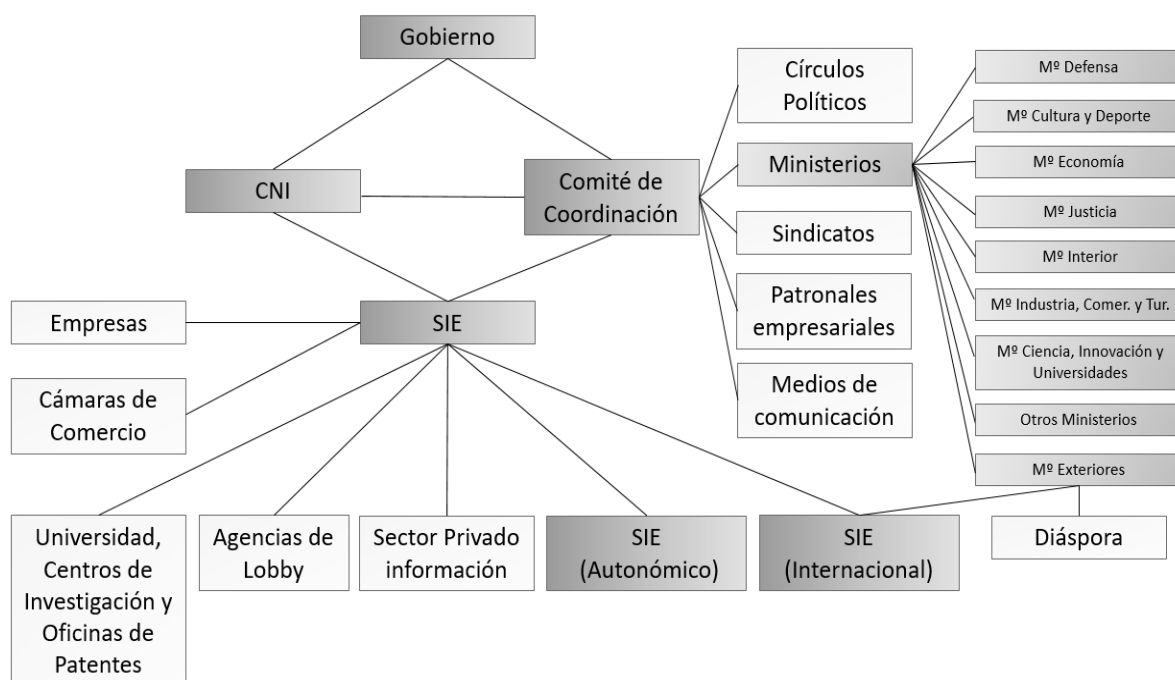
Gobierno

CNI

Comité de Coordinación

Círculos Políticos

Ministerios

Sindicatos

Patronales empresariales

Medios de comunicación

Mº Defensa

Mº Cultura y Deporte

Mº Economía

Mº Justicia

Mº Interior

Mº Industria, Comer. y Tur.

Mº Ciencia, Innovación y Universidades

Otros Ministerios

Mº Exteriores

Empresas

SIE

Cámaras de Comercio

Universidad, Centros de Investigación y Oficinas de Patentes

Agencias de Lobby

Sector Privado información

SIE (Autonómico)

SIE (Internacional)

Diáspora